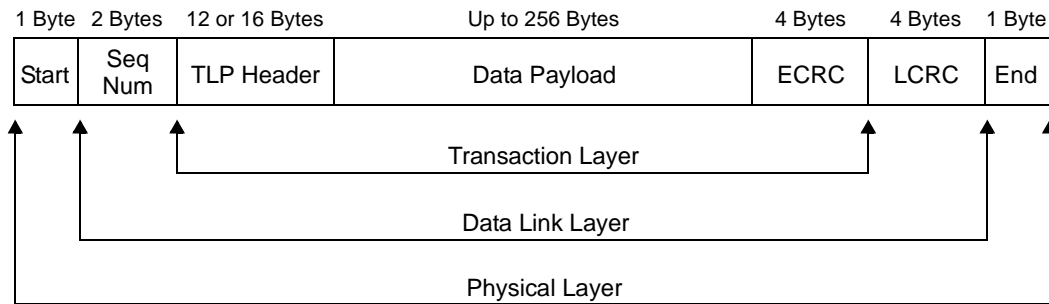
1 Byte 2 Bytes 12 or 16 Bytes Up to 256 Bytes 4 Bytes 4 Bytes 1 Byte

| Start | Seq Num | TLP Header | Data Payload | ECRC | LCRC | End |
|---|---|---|---|---|---|---|

Transaction Layer

Data Link Layer

Physical Layer